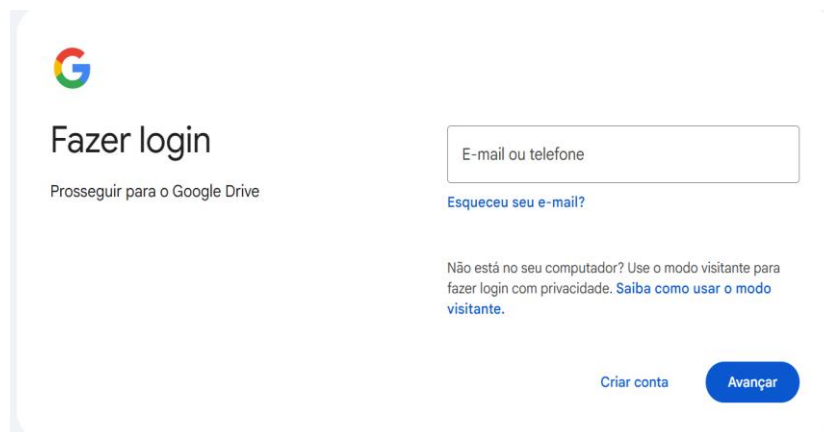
G

Fazer login

Prosseguir para o Google Drive

E-mail ou telefone

Esqueceu seu e-mail?

Não está no seu computador? Use o modo visitante para fazer login com privacidade. Saiba como usar o modo visitante.

Criar conta

Avançar